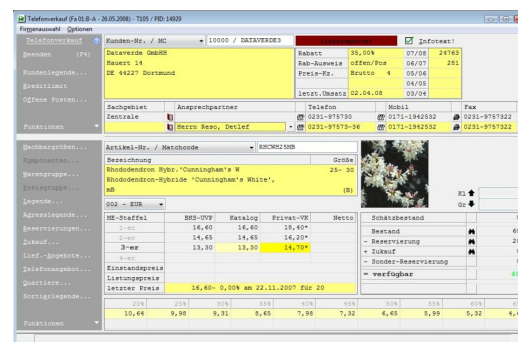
Telefonverkauf (Fa 01-B-A - 26.05.2008) - T105 / PID: 14929
Firmenauswahl Optionen

Telefonverkauf
Beenden (F4)
Kundenlegende...
Kreditlimit
Offene Posten...
Funktionen

Kunden-Nr. / MC | 10000 / DATAVERDE3 | Infotext!
Dataverde GmbH
Hauert 14
DE 44227 Dortmund

| Rabatt | 35,00% | 07/08 | 24763 |
|---|---|---|---|
| Rab-Ausweis | offen/Pos | 06/07 | 281 |
| Preis-Kz. | Brutto 4 | 05/06 | |
| | | 04/05 | |
| letzt.Umsatz | 02.04.08 | 03/04 | |

| Sachgebiet | Ansprechpartner | Telefon | Mobil | Fax |
|---|---|---|---|---|
| Zentrale | | 0231-975730 | 0171-1962532 | 0231-9757322 |
| | Herrn Reso, Detlef | 0231-97573-36 | 0171-1962532 | 0231-9757322 |

Nachbargrößen...
Komponenten...
Warengruppe...
Preisgruppe...
Legende...
Adresslegende...
Reservierungen...
Zukauf...
Lief.-Angebote...
Telefonangebot...
Quartiere...
Sortierlegende...
Funktionen

Artikel-Nr. / Matchcode | RHCWH25HB
Bezeichnung | Größe
Rhododendron Hybr.'Cunningham's W | 25- 30
Rhododendron-Hybride 'Cunningham's White',
mB | (B)
002 - EUR

| ME-Staffel | EKS-UVP | Katalog | Privat-VK | Netto |
|---|---|---|---|---|
| 1-er | 16,60 | 16,60 | 18,40* | |
| 2-er | 14,65 | 14,65 | 16,20* | |
| 3-er | 13,30 | 13,30 | 14,70* | |
| 4-er | | | | |
| Einstandspreis | | | | |
| Listungspreis | | | | |
| letzter Preis | 16,60- 0,00% am 22.11.2007 für 20 | | | |

Schätzbestand
Bestand
- Reservierung
+ Zukauf
- Sonder-Reservierung
= verfügbar

| 20% | 25% | 30% | 35% | 40% | 45% | 50% | 55% | 60% |
|---|---|---|---|---|---|---|---|---|
| 10,64 | 9,98 | 9,31 | 8,65 | 7,98 | 7,32 | 6,65 | 5,99 | 5,32 |